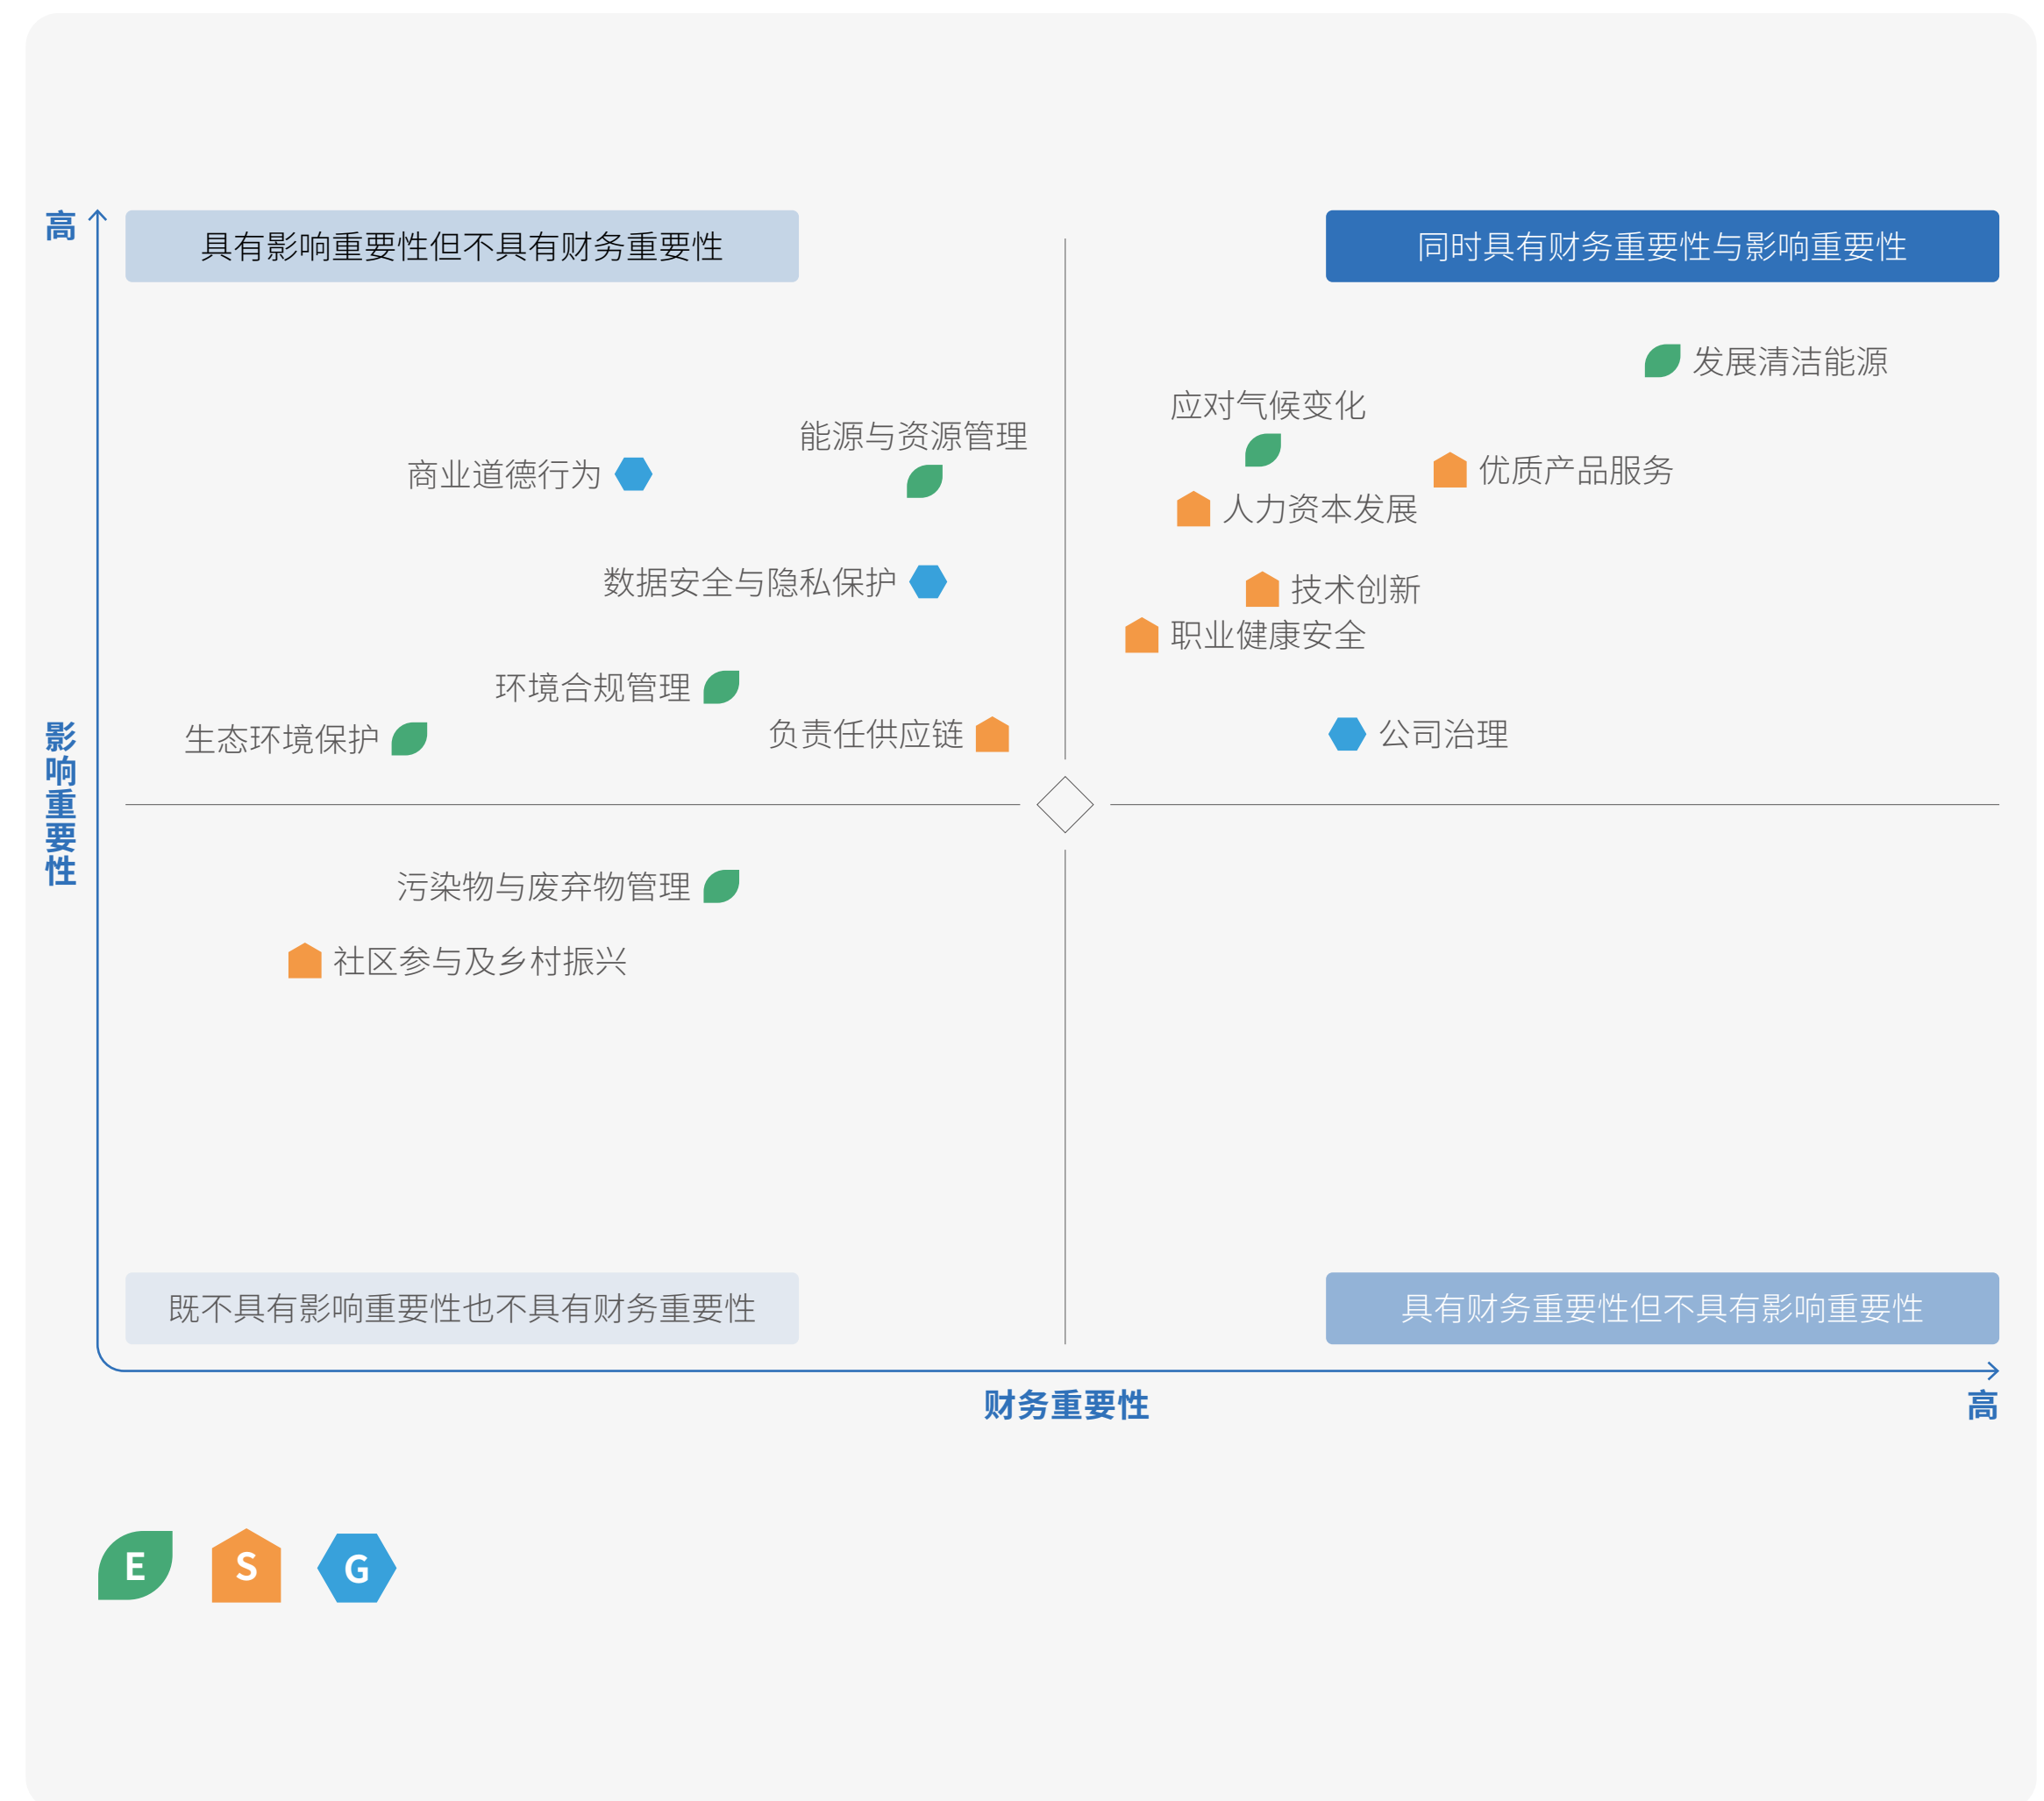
高

具有影响重要性但不具有财务重要性

同时具有财务重要性与影响重要性

发展清洁能源

应对气候变化

能源与资源管理

商业道德行为

优质产品服务

人力资本发展

数据安全与隐私保护

技术创新

职业健康安全

环境合规管理

生态环境保护

负责任供应链

公司治理

影响重要性

污染物与废弃物管理

社区参与及乡村振兴

既不具有影响重要性也不具有财务重要性

具有财务重要性但不具有影响重要性

财务重要性

高

E S G